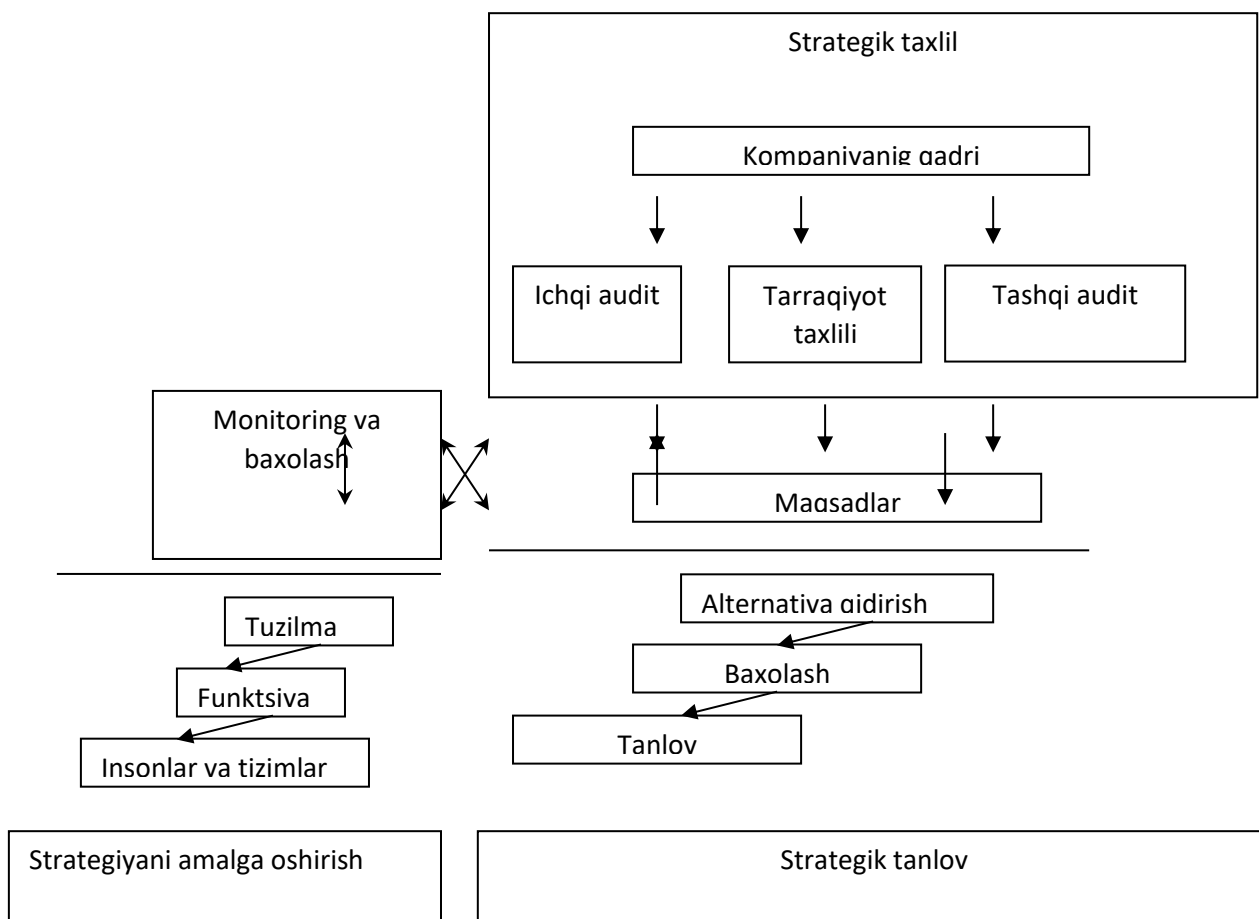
Strategik taxlil

Kompaniyanig qadri

Ichqi audit

Tarraqiyot taxlili

Tashqi audit

Monitoring va baxolash

Maqsadlar

Tuzilma

Funktsiya

Insonlar va tizimlar

Alternativa qidirish

Baxolash

Tanlov

Strategiyani amalga oshirish

Strategik tanlov